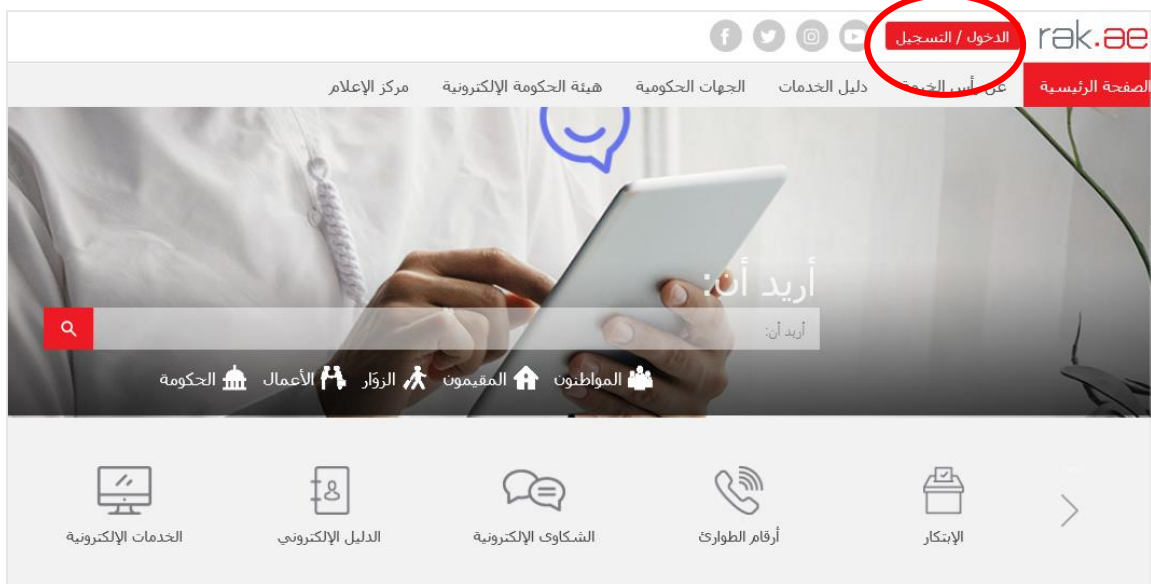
rak.ae
الدخول / التسجيل

الصفحة الرئيسية
عن رأس الخيمة
دليل الخدمات
الجهات الحكومية
هيئة الحكومة الإلكترونية
مركز الإعلام

أريد أن:

أريد أن:

المواطنون
المقيمون
الزوّار
الأعمال
الحكومة

الإبتكار
أرقام الطوارئ
الشكاوى الإلكترونية
الدليل الإلكتروني
الخدمات الإلكترونية